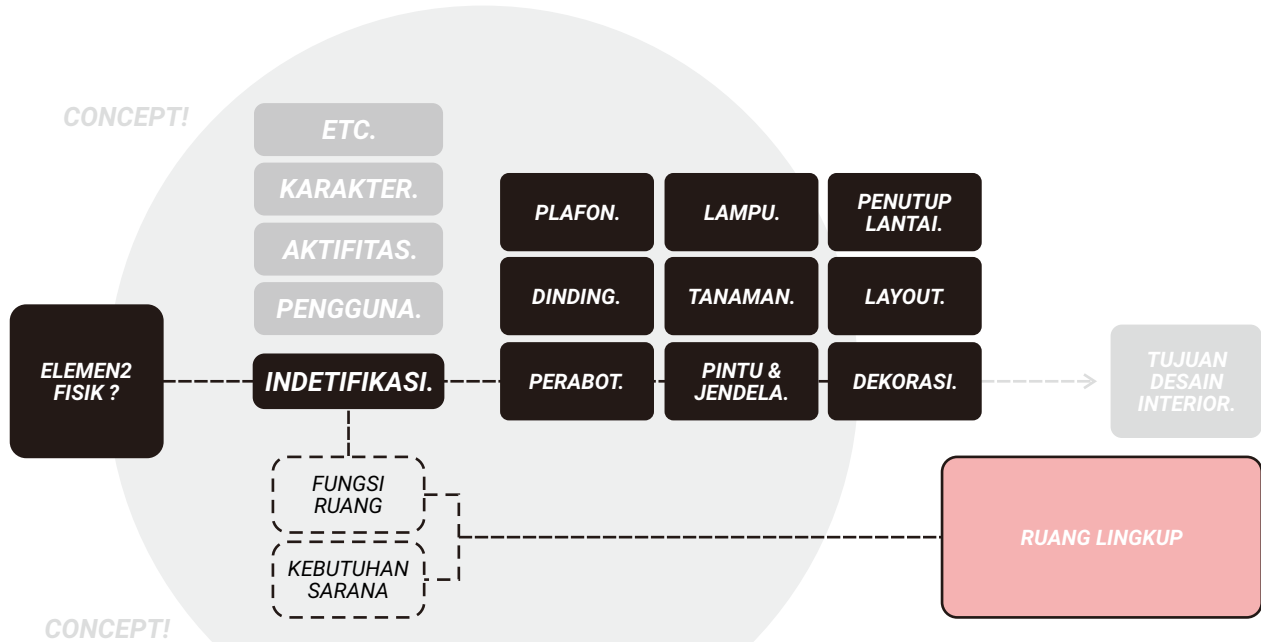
CONCEPT!

ETC.

KARAKTER.

AKTIFITAS.

PENGGUNA.

PLAFON.

LAMPU.

PENUTUP LANTAI.

DINDING.

TANAMAN.

LAYOUT.

ELEMEN2 FISIK ?

INDETIFIKASI.

PERABOT.

PINTU & JENDELA.

DEKORASI.

TUJUAN DESAIN INTERIOR.

FUNGSI RUANG

KEBUTUHAN SARANA

RUANG LINGKUP

CONCEPT!